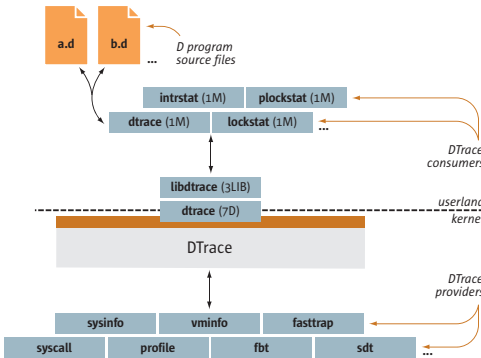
a.d

b.d

...

D program source files

intrstat (1M)

plockstat (1M)

dtrace (1M)

lockstat (1M)

...

DTrace consumers

libdtrace (3LIB)

dtrace (7D)

userland

kernel

DTrace

DTrace providers

sysinfo

vminfo

fasttrap

syscall

profile

fbt

sdt

...